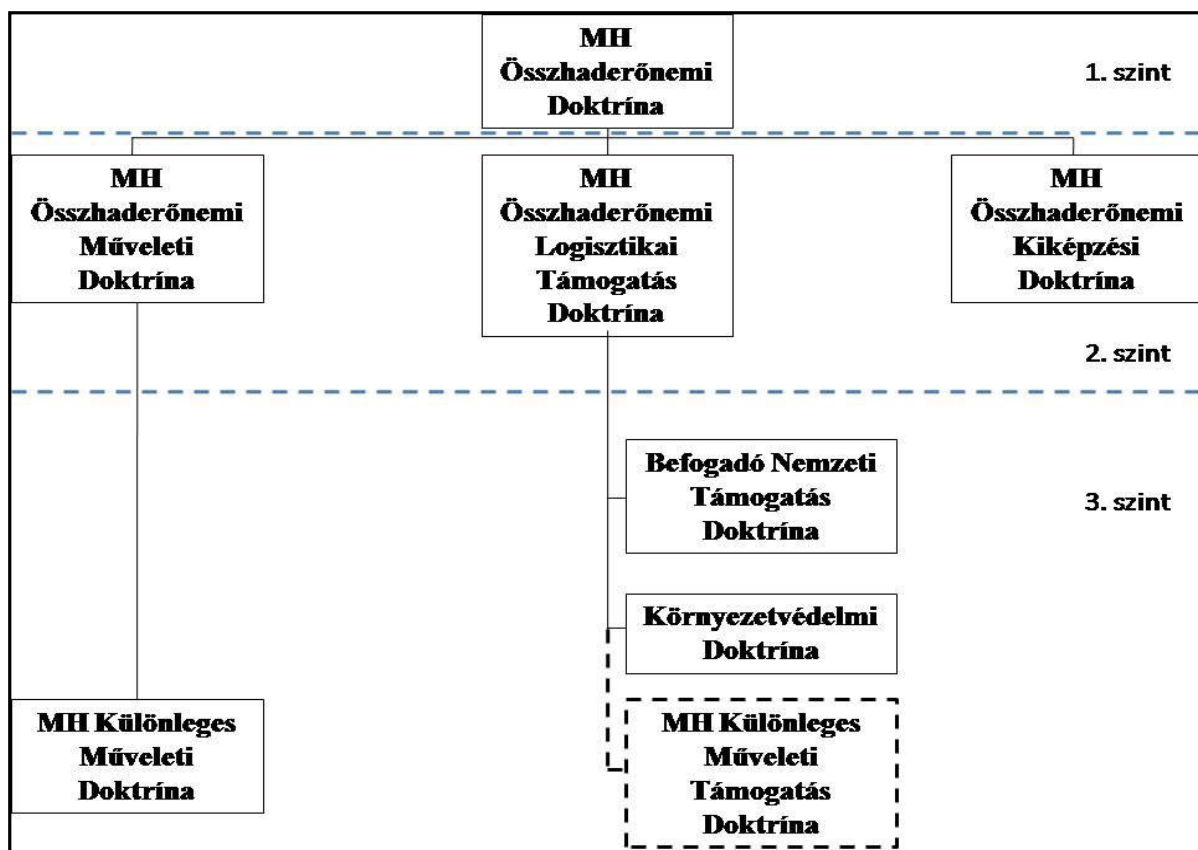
MH Összhaderőnemi Doktrína

1. szint

MH Összhaderőnemi Műveleti Doktrína

MH Összhaderőnemi Logisztikai Támogatás Doktrína

MH Összhaderőnemi Kiképzési Doktrína

2. szint

Befogadó Nemzeti Támogatás Doktrína

3. szint

Környezetvédelmi Doktrína

MH Különleges Műveleti Doktrína

MH Különleges Műveleti Támogatás Doktrína